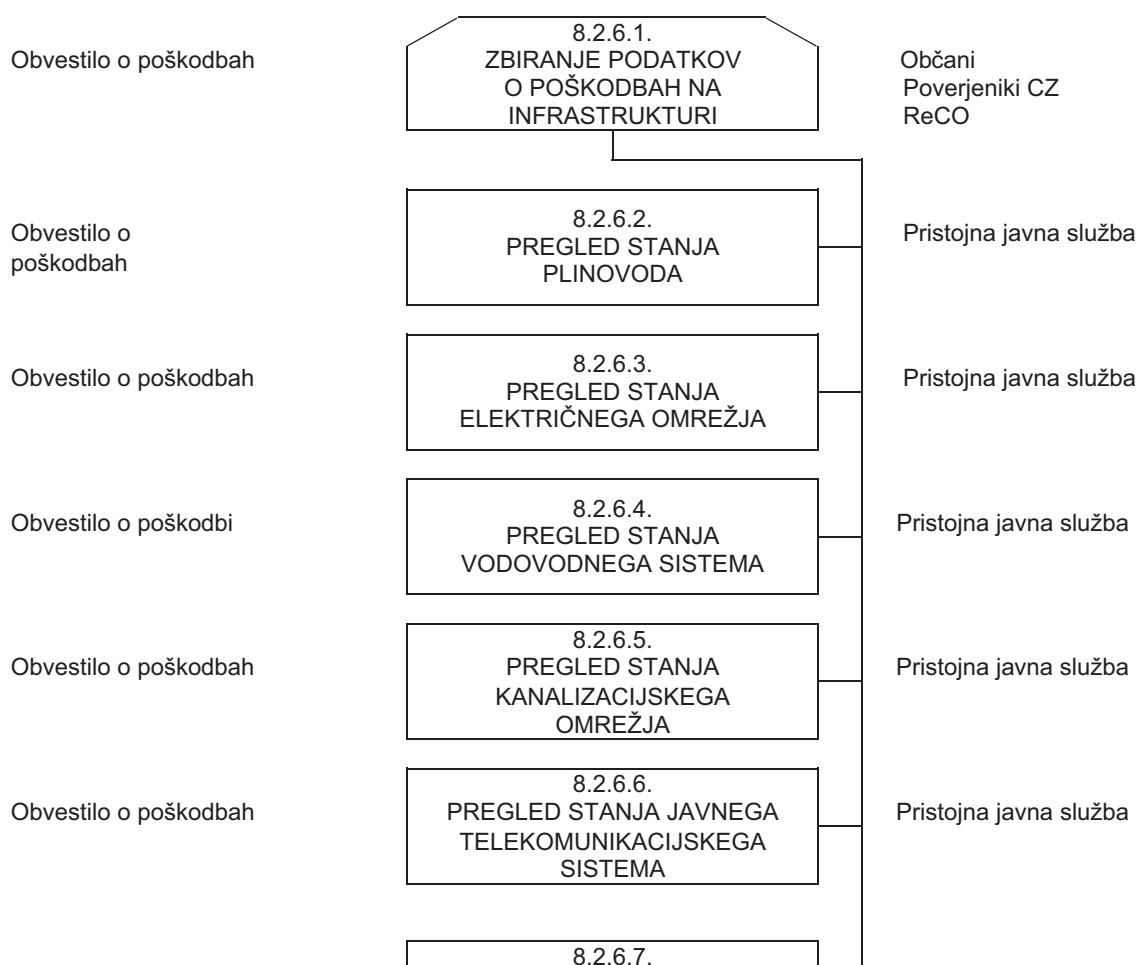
Obvestilo o poškodbah

8.2.6.1.
ZBIRANJE PODATKOV O POŠKODBAH NA INFRASTRUKTURI

Občani
Poverjeniki CZ
ReCO

Obvestilo o poškodbah

8.2.6.2.
PREGLED STANJA PLINOVODA

Pristojna javna služba

Obvestilo o poškodbah

8.2.6.3.
PREGLED STANJA ELEKTRIČNEGA OMREŽJA

Pristojna javna služba

Obvestilo o poškodbi

8.2.6.4.
PREGLED STANJA VODOVODNEGA SISTEMA

Pristojna javna služba

Obvestilo o poškodbah

8.2.6.5.
PREGLED STANJA KANALIZACIJSKEGA OMREŽJA

Pristojna javna služba

Obvestilo o poškodbah

8.2.6.6.
PREGLED STANJA JAVNEGA TELEKOMUNIKACIJSKEGA SISTEMA

Pristojna javna služba

8.2.6.7.